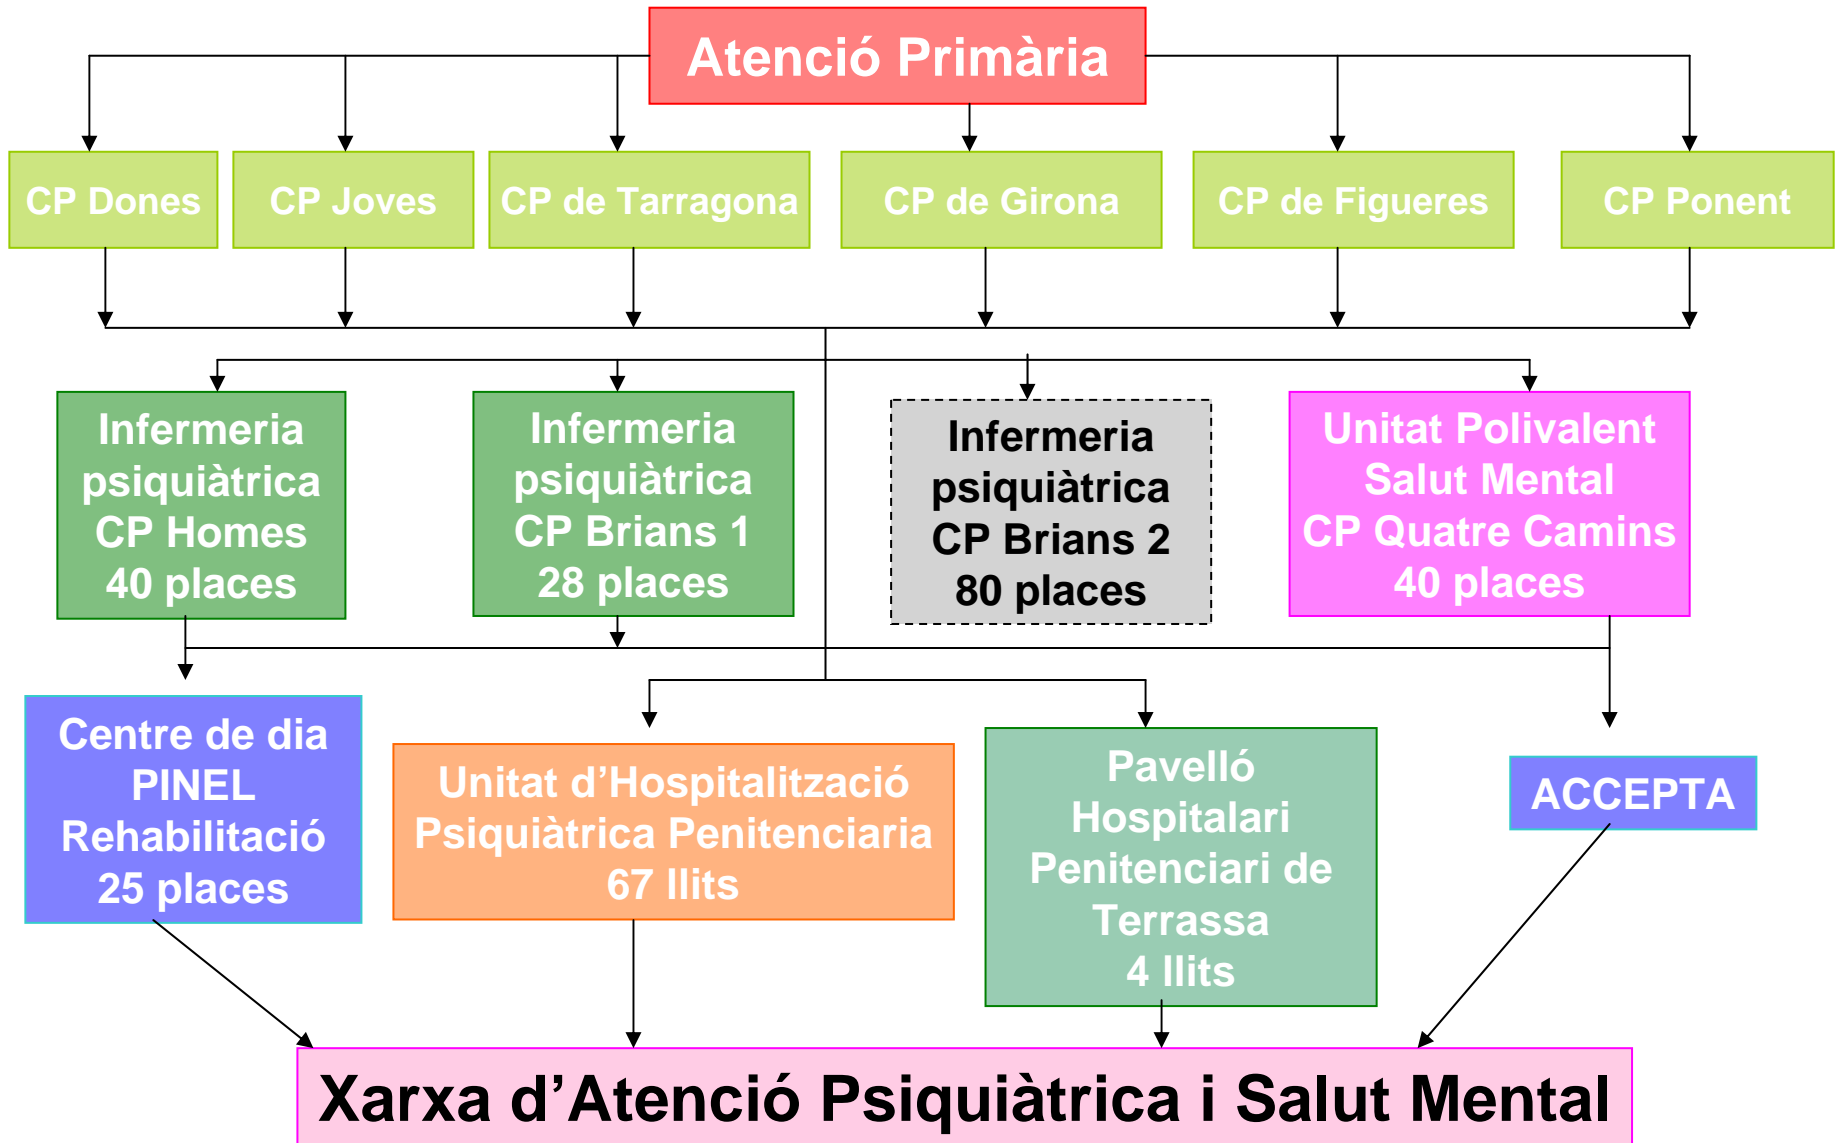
Atenció Primària

CP Dones

CP Joves

CP de Tarragona

CP de Girona

CP de Figueres

CP Ponent

Infermeria psiquiàtrica CP Homes 40 places

Infermeria psiquiàtrica CP Brians 1 28 places

Infermeria psiquiàtrica CP Brians 2 80 places

Unitat Polivalent Salut Mental CP Quatre Camins 40 places

Centre de dia PINEL Rehabilitació 25 places

Unitat d'Hospitalització Psiquiàtrica Penitenciaria 67 llits

Pavelló Hospitalari Penitenciari de Terrassa 4 llits

ACCEPTA

Xarxa d'Atenció Psiquiàtrica i Salut Mental